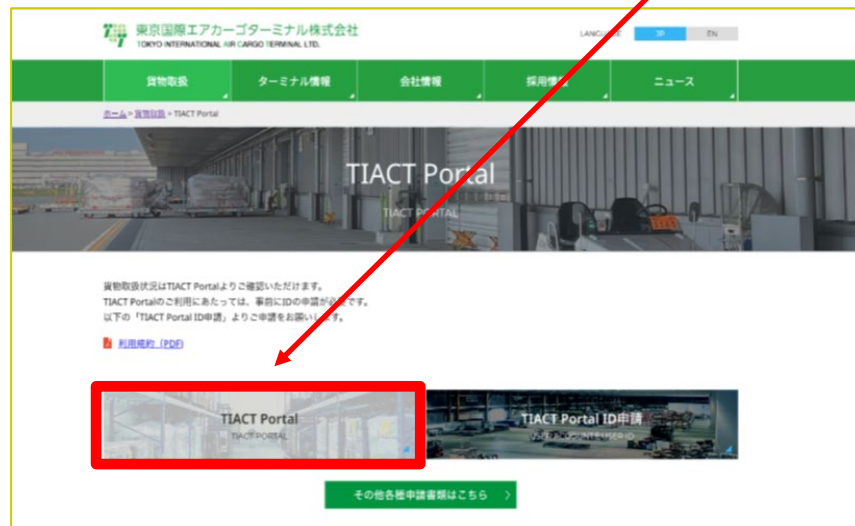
東京国際エアカーゴターミナル株式会社
TOKYO INTERNATIONAL AIR CARGO TERMINAL LTD.

LANGUAGE JP EN

貨物取扱 ターミナル情報 会社情報 採用情報 ニュース

ホーム > 貨物取扱 > TIACT Portal

TIACT Portal
TIACT PORTAL

貨物取扱状況はTIACT Portalよりご確認いただけます。
TIACT Portalのご利用にあたっては、事前にIDの申請が必要です。
以下の「TIACT Portal ID申請」よりご申請をお願いします。

利用規約（PDF）

TIACT Portal
TIACT PORTAL

TIACT Portal ID申請
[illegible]

その他各種申請書類はこちら